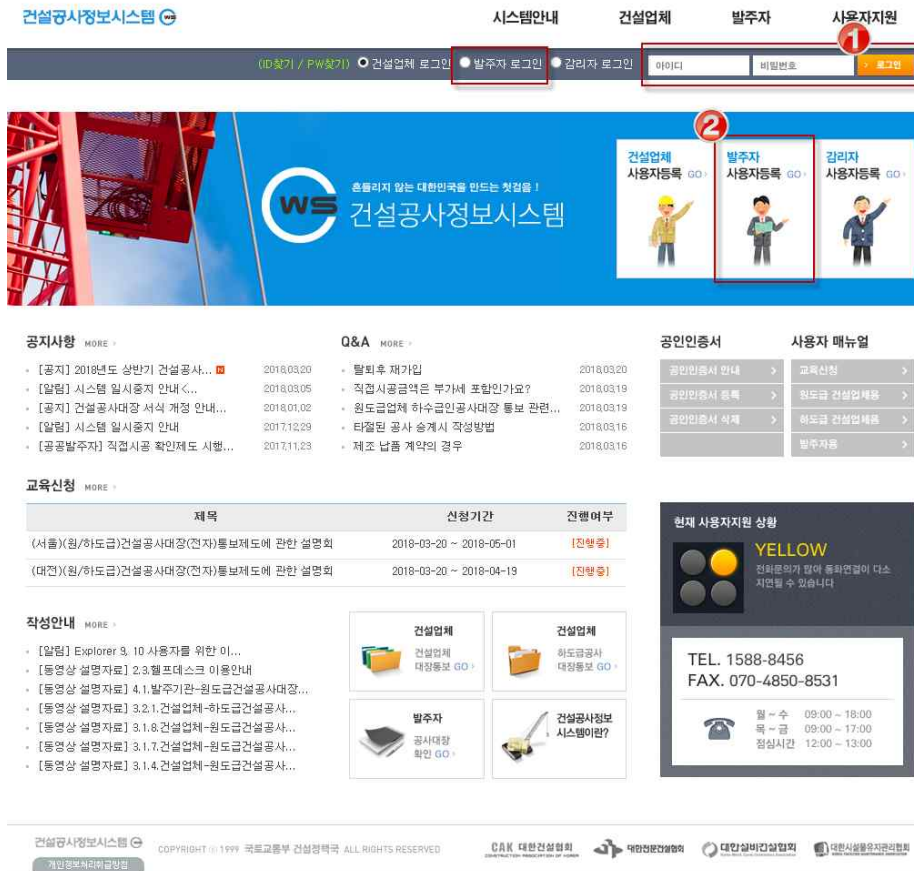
건설공사정보시스템

시스템안내 건설업체 발주자 사용자지원

(ID찾기 / PW찾기) 건설업체 로그인 발주자 로그인 감리자 로그인 아이디 비밀번호 로그인

1

2

흔들리지 않는 대한민국을 만드는 첫걸음 !
WS 건설공사정보시스템

건설업체 사용자등록 GO
발주자 사용자등록 GO
감리자 사용자등록 GO

공지사항 MORE
[공지] 2018년도 상반기 건설공사... N 2018.03.20
[알림] 시스템 일시중지 안내<... 2018.03.05
[공지] 건설공사대장 서식 개정 안내... 2018.01.02
[알림] 시스템 일시중지 안내 2017.12.29
[공공발주자] 직접시공 확인제도 시행... 2017.11.23

Q&A MORE
탈퇴후 재가입 2018.03.20
직접시공금액은 부가세 포함인가요? 2018.03.19
원도급업체 하수급인공사대장 통보 관련... 2018.03.19
타절된 공사 승계시 작성방법 2018.03.16
제조 납품 계약의 경우 2018.03.16

공인인증서
공인인증서 안내
공인인증서 등록
공인인증서 삭제

사용자 매뉴얼
교육신청
원도급 건설업체용
하도급 건설업체용
발주자용

교육신청 MORE

| 제목 | 신청기간 | 진행여부 |
|---|---|---|
| (서울)(원/하도급)건설공사대장(전자)통보제도에 관한 설명회 | 2018-03-20 ~ 2018-05-01 | [진행중] |
| (대전)(원/하도급)건설공사대장(전자)통보제도에 관한 설명회 | 2018-03-20 ~ 2018-04-19 | [진행중] |

현재 사용자지원 상황
YELLOW
전화문의가 많아 통화연결이 다소 지연될 수 있습니다

작성안내 MORE
[알림] Explorer 9, 10 사용자를 위한 이...
[동영상 설명자료] 2.3.헬프데스크 이용안내
[동영상 설명자료] 4.1.발주기관-원도급건설공사대장...
[동영상 설명자료] 3.2.1.건설업체-하도급건설공사...
[동영상 설명자료] 3.1.8.건설업체-원도급건설공사...
[동영상 설명자료] 3.1.7.건설업체-원도급건설공사...
[동영상 설명자료] 3.1.4.건설업체-원도급건설공사...

건설업체 건설업체 대장통보 GO
건설업체 하도급공사 대장통보 GO
발주자 공사대장 확인 GO
건설공사정보 시스템이란?

TEL. 1588-8456
FAX. 070-4850-8531
월 ~ 수 09:00 ~ 18:00
목 ~ 금 09:00 ~ 17:00
점심시간 12:00 ~ 13:00

건설공사정보시스템 COPYRIGHT (c) 1999 국토교통부 건설정책국 ALL RIGHTS RESERVED
개인정보처리취급방침
CAK 대한건설협회 대한전문건설협회 대한설비건설협회 대한시설물유지관리협회